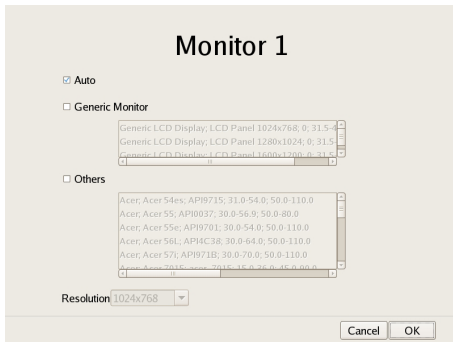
Monitor 1

Auto

Generic Monitor

Generic LCD Display; LCD Panel 1024x768; 0; 31.5-4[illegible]
Generic LCD Display; LCD Panel 1280x1024; 0; 31.5-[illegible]
Generic LCD Display; LCD Panel 1600x1200; 0; 31.5-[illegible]

Others

Acer; Acer 54es; API9715; 31.0-54.0; 50.0-110.0
Acer; Acer 55; API0037; 30.0-56.9; 50.0-80.0
Acer; Acer 55e; API9701; 30.0-54.0; 50.0-110.0
Acer; Acer 56L; API4C38; 30.0-64.0; 50.0-110.0
Acer; Acer 57i; API971B; 30.0-70.0; 50.0-110.0
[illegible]

Resolution 1024x768

Cancel OK